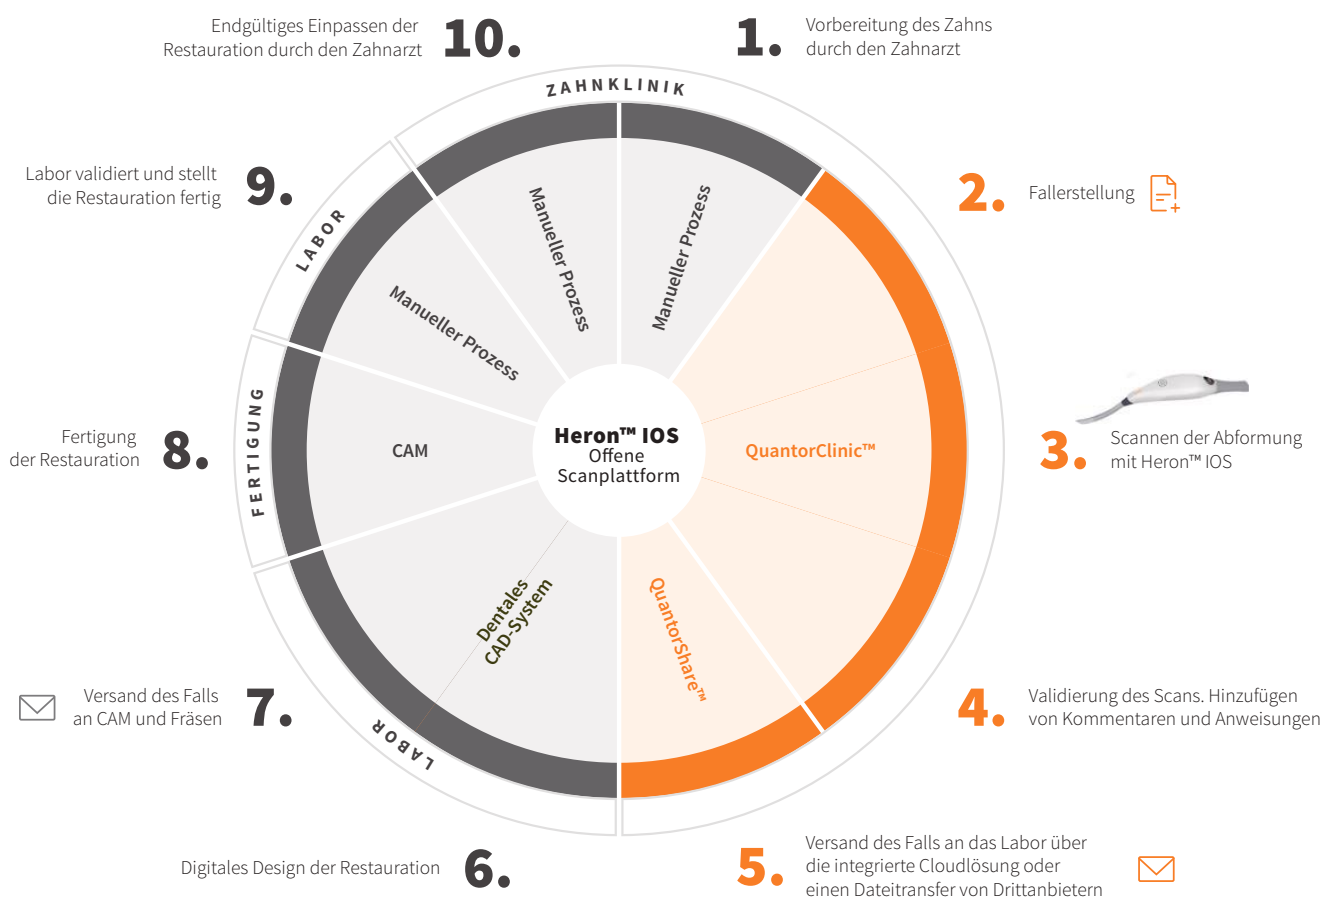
Endgültiges Einpassen der Restauration durch den Zahnarzt 10.

1. Vorbereitung des Zahns durch den Zahnarzt

ZAHNKLINIK

Labor validiert und stellt die Restauration fertig 9.

2. Fallerstellung

LABOR

Manueller Prozess

Manueller Prozess

Manueller Prozess

3. Scannen der Abformung mit Heron™ IOS

Fertigung der Restauration 8.

FERTIGUNG

CAM

Heron™ IOS
Offene Scanplattform

QuantorClinic™

Dentales CAD-System

QuantorShare™

Versand des Falls an CAM und Fräsen 7.

LABOR

4. Validierung des Scans. Hinzufügen von Kommentaren und Anweisungen

Digitales Design der Restauration 6.

5. Versand des Falls an das Labor über die integrierte Cloudlösung oder einen Dateitransfer von Drittanbietern